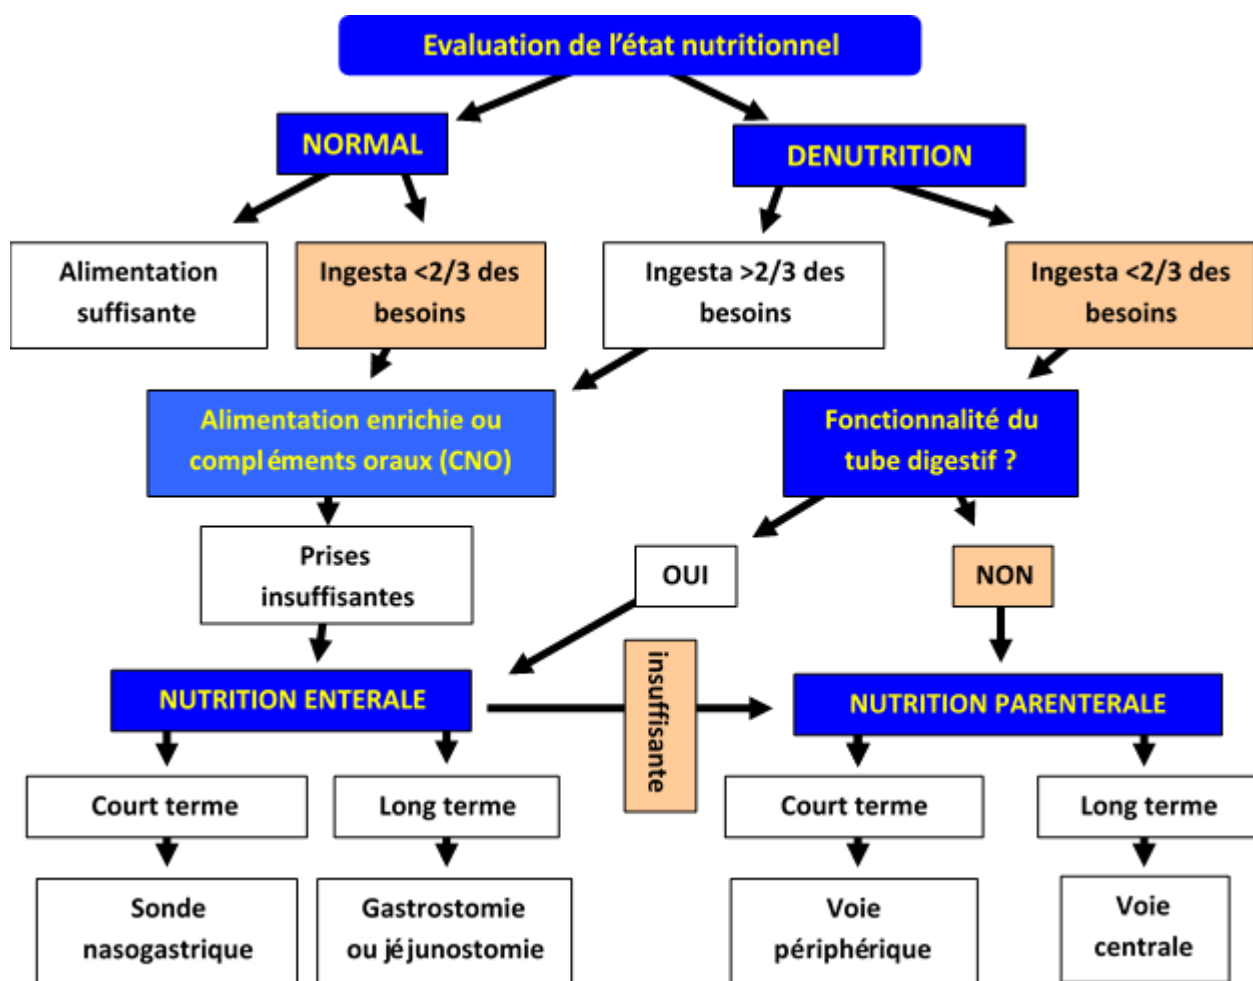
Evaluation de l'état nutritionnel

NORMAL

DENUTRITION

Alimentation suffisante

Ingesta <2/3 des besoins

Ingesta >2/3 des besoins

Ingesta <2/3 des besoins

Alimentation enrichie ou compléments oraux (CNO)

Fonctionnalité du tube digestif ?

Prises insuffisantes

OUI

NON

NUTRITION ENTERALE

insuffisante

NUTRITION PARENTERALE

Court terme

Long terme

Court terme

Long terme

Sonde nasogastrique

Gastrostomie ou jéjunostomie

Voie périphérique

Voie centrale